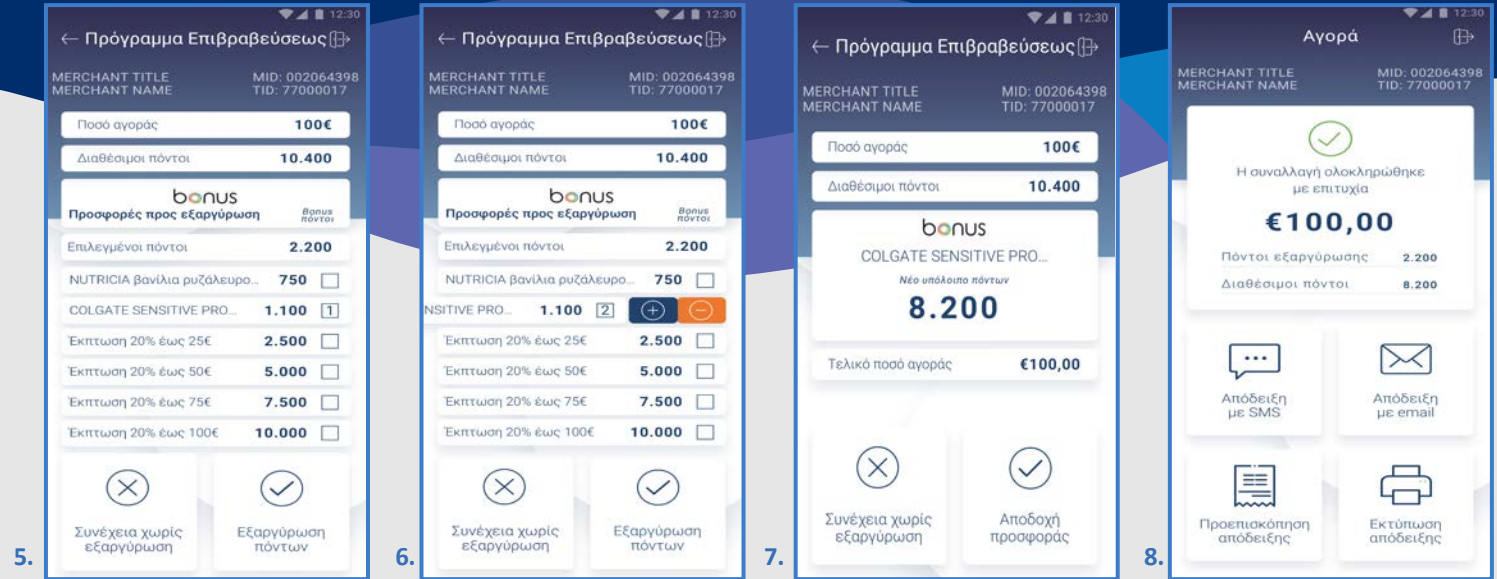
12:30
← Πρόγραμμα Επιβραβεύσεως

MERCHANT TITLE
MERCHANT NAME
MID: 002064398
TID: 77000017

Ποσό αγοράς 100€
Διαθέσιμοι πόντοι 10.400

bonus
Προσφορές προς εξαργύρωση
Bonus πόντοι

Επιλεγμένοι πόντοι 2.200
NUTRICIA βανίλια ρυζάλευρο... 750
COLGATE SENSITIVE PRO... 1.100 1
Έκπτωση 20% έως 25€ 2.500
Έκπτωση 20% έως 50€ 5.000
Έκπτωση 20% έως 75€ 7.500
Έκπτωση 20% έως 100€ 10.000

Συνέχεια χωρίς εξαργύρωση
Εξαργύρωση πόντων

5.

12:30
← Πρόγραμμα Επιβραβεύσεως

MERCHANT TITLE
MERCHANT NAME
MID: 002064398
TID: 77000017

Ποσό αγοράς 100€
Διαθέσιμοι πόντοι 10.400

bonus
Προσφορές προς εξαργύρωση
Bonus πόντοι

Επιλεγμένοι πόντοι 2.200
NUTRICIA βανίλια ρυζάλευρο... 750
NSITIVE PRO... 1.100 2
Έκπτωση 20% έως 25€ 2.500
Έκπτωση 20% έως 50€ 5.000
Έκπτωση 20% έως 75€ 7.500
Έκπτωση 20% έως 100€ 10.000

Συνέχεια χωρίς εξαργύρωση
Εξαργύρωση πόντων

6.

12:30
← Πρόγραμμα Επιβραβεύσεως

MERCHANT TITLE
MERCHANT NAME
MID: 002064398
TID: 77000017

Ποσό αγοράς 100€
Διαθέσιμοι πόντοι 10.400

bonus
COLGATE SENSITIVE PRO...
Νέο υπόλοιπο πόντων
8.200

Τελικό ποσό αγοράς €100,00

Συνέχεια χωρίς εξαργύρωση
Αποδοχή προσφοράς

7.

12:30
Αγορά

MERCHANT TITLE
MERCHANT NAME
MID: 002064398
TID: 77000017

Η συναλλαγή ολοκληρώθηκε με επιτυχία
€100,00
Πόντοι εξαργύρωσης 2.200
Διαθέσιμοι πόντοι 8.200

Απόδειξη με SMS
Απόδειξη με email
Προεπισκόπηση απόδειξης
Εκτύπωση απόδειξης

8.